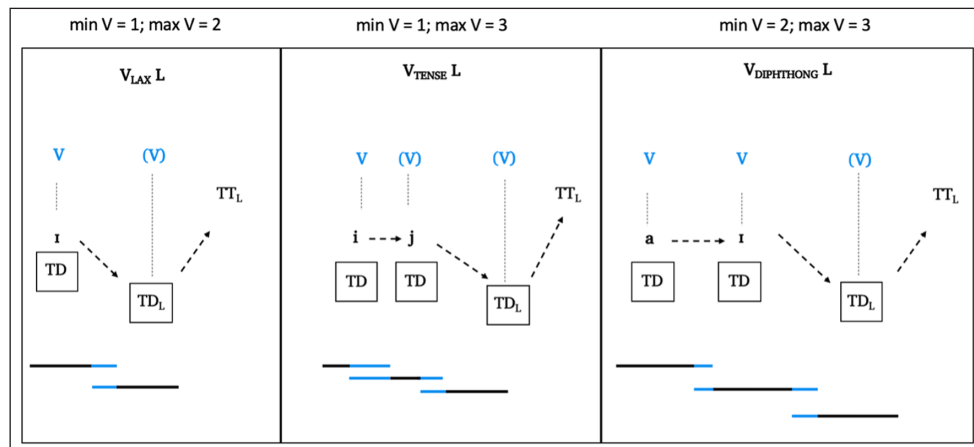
min V = 1; max V = 2

$V_{LAX}$ L

V

(V)

$TT_L$

ɪ

TD

$TD_L$

min V = 1; max V = 3

$V_{TENSE}$ L

V

(V)

(V)

$TT_L$

i

j

TD

TD

$TD_L$

min V = 2; max V = 3

$V_{DIPHTHONG}$ L

V

V

(V)

$TT_L$

a

ɪ

TD

TD

$TD_L$